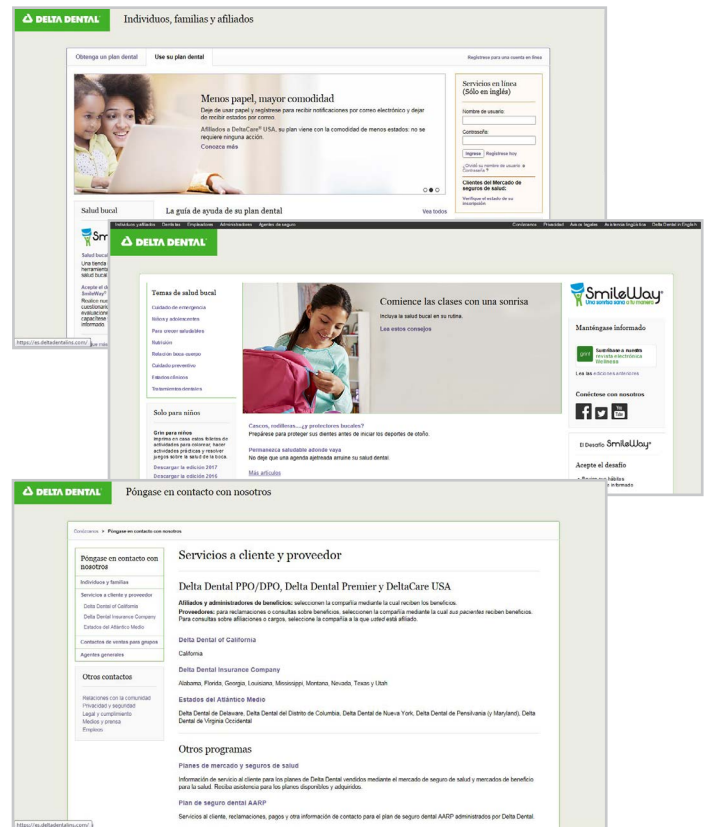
DELTA DENTAL Individuos, familias y afiliados

Obtenga un plan dental Use su plan dental Regístrese para una cuenta en línea

Menos papel, mayor comodidad

Deje de usar papel y regístrese para recibir notificaciones por correo electrónico y dejar de recibir estados por correo.

Afiliados a DeltaCare® USA, su plan viene con la comodidad de menos estados: no se requiere ninguna acción.

Conozca más

Servicios en línea (Sólo en inglés)

Nombre de usuario:

Contraseña:

Ingrese Regístrese hoy

¿Olvidó su nombre de usuario o Contraseña?

Clientes del Mercado de seguros de salud:

Verifique el estado de su inscripción

Salud bucal

La guía de ayuda de su plan dental

Ver todos

Salud bucal Una tienda herramienta salud bucal

Acepte el SmileWay Reciba nue cuestionar evaluacione capacitacie informado

https://as.deltadentalins.com/

Individuos y afiliados Dentistas Empleadores Administradores Agentes de seguro Conózcanos Privacidad Aviso legales Asistencia lingüística Delta Dental in English

DELTA DENTAL

Temas de salud bucal

Contacto de emergencia
Niños y adolescentes
Para crecer saludables
Nutrición
Relación boca-cuerpo
Cuidado preventivo
Estados clínicos
Tratamientos dentales

Comience las clases con una sonrisa

Incluya la salud bucal en su rutina.

Lea estos consejos

SmileWay Una sonrisa sana a tu manera

Manténgase informado

Suscríbase a nuestra revista electrónica Wellness

Lea las ediciones anteriores

Conéctese con nosotros

Solo para niños

Grin para niños
Imprima en casa estas folletos de actividades para colorear, hacer actividades prácticas y resolver juegos sobre la salud de la boca.

Descargar la edición 2017
Descargar la edición 2016

Cascos, rodilleras....¿y protectores bucales?
Prepárese para proteger sus dientes antes de iniciar los deportes de otoño.

Permanezca saludable adonde vaya
No deje que una agenda ajetreada arruine su salud dental.

Más artículos

El Desafío SmileWay

Acepte el desafío

DELTA DENTAL Póngase en contacto con nosotros

Conózcanos > Póngase en contacto con nosotros

Póngase en contacto con nosotros

Individuos y familias
Servicios a cliente y proveedor
Delta Dental of California
Delta Dental Insurance Company
Estados del Atlántico Medio
Contactos de ventas para grupos
Agentes generales

Otros contactos

Relaciones con la comunidad
Privacidad y seguridad
Legal y cumplimiento
Medios y prensa
Empleos

Servicios a cliente y proveedor

Delta Dental PPO/DPO, Delta Dental Premier y DeltaCare USA

Afiliados y administradores de beneficios: seleccionen la compañía mediante la cual reciben los beneficios.
Proveedores: para reclamaciones o consultas sobre beneficios, seleccionen la compañía mediante la cual sus pacientes reciben beneficios. Para consultas sobre afiliaciones o cargos, seleccione la compañía a la que usted está afiliado.

Delta Dental of California
California

Delta Dental Insurance Company
Alabama, Florida, Georgia, Louisiana, Mississippi, Montana, Nevada, Texas y Utah

Estados del Atlántico Medio
Delta Dental de Delaware, Delta Dental del Distrito de Columbia, Delta Dental de Nueva York, Delta Dental de Pensilvania (y Maryland), Delta Dental de Virginia Occidental

Otros programas

Planes de mercado y seguros de salud
Información de servicio al cliente para los planes de Delta Dental vendidos mediante el mercado de seguro de salud y mercados de beneficio para la salud. Reciba asistencia para los planes disponibles y adquiridos.

Plan de seguro dental AARP
Servicios al cliente, reclamaciones, pagos y otra información de contacto para el plan de seguro dental AARP administrados por Delta Dental.

https://as.deltadentalins.com/